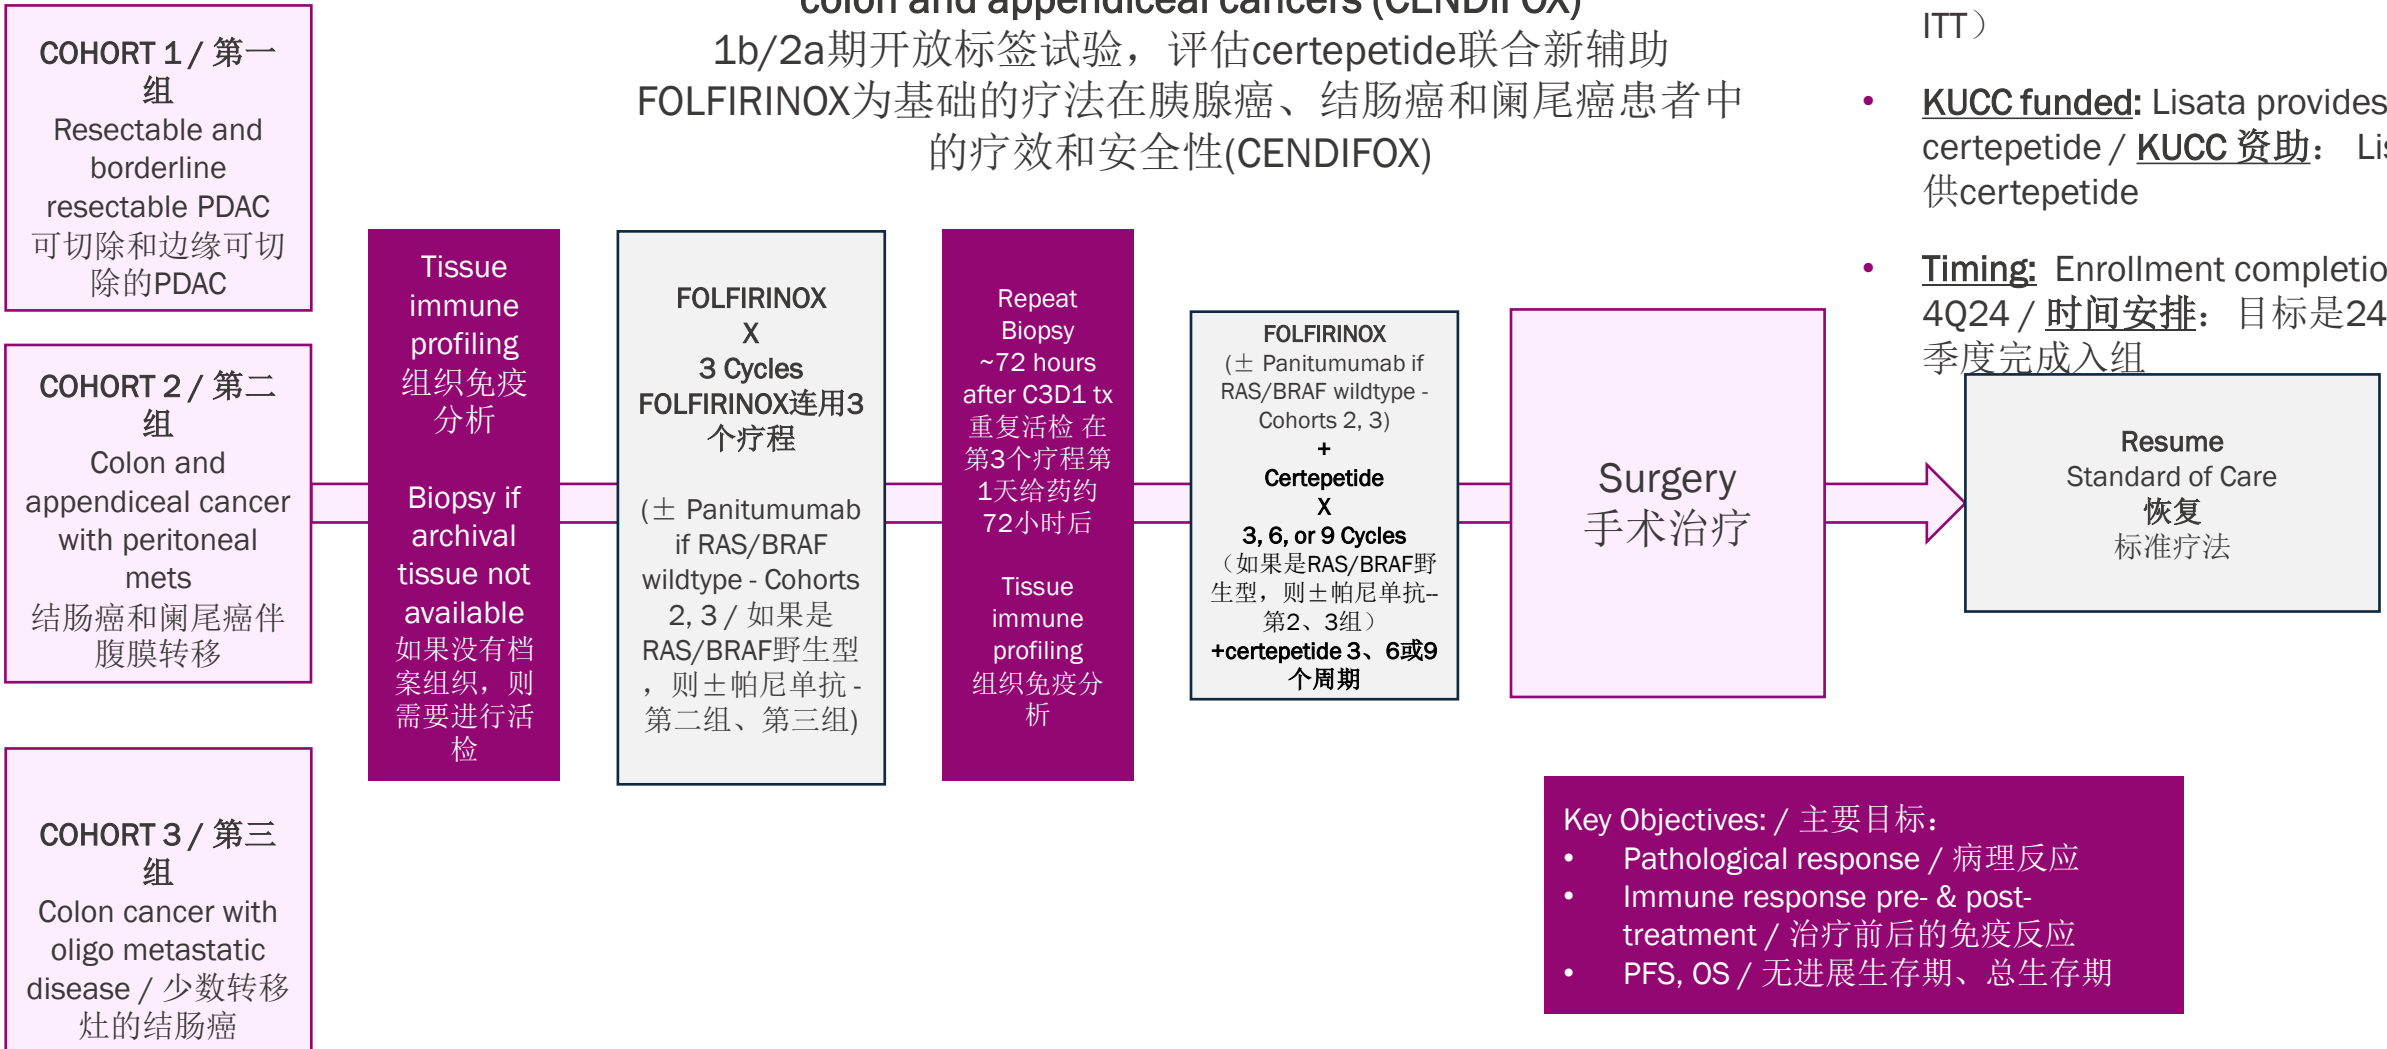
colon and appendiceal cancers (CENDIFOX)
1b/2a期开放标签试验，评估certepetide联合新辅助FOLFIRINOX为基础的疗法在胰腺癌、结肠癌和阑尾癌患者中的疗效和安全性(CENDIFOX)

ITT）

• KUCC funded: Lisata provides certepetide / KUCC 资助： Li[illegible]供certepetide

• Timing: Enrollment completio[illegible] 4Q24 / 时间安排：目标是24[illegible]季度完成入组

COHORT 1 / 第一组
Resectable and borderline resectable PDAC
可切除和边缘可切除的PDAC

COHORT 2 / 第二组
Colon and appendiceal cancer with peritoneal mets
结肠癌和阑尾癌伴腹膜转移

COHORT 3 / 第三组
Colon cancer with oligo metastatic disease / 少数转移灶的结肠癌

Tissue immune profiling
组织免疫分析

Biopsy if archival tissue not available
如果没有档案组织，则需要进行活检

FOLFIRINOX
X
3 Cycles
FOLFIRINOX连用3个疗程

(± Panitumumab if RAS/BRAF wildtype - Cohorts 2, 3 / 如果是RAS/BRAF野生型，则±帕尼单抗 - 第二组、第三组)

Repeat Biopsy ~72 hours after C3D1 tx
重复活检 在第3个疗程第1天给药约72小时后

Tissue immune profiling
组织免疫分析

FOLFIRINOX
(± Panitumumab if RAS/BRAF wildtype - Cohorts 2, 3)
+
Certepetide
X
3, 6, or 9 Cycles
（如果是RAS/BRAF野生型，则±帕尼单抗–第2、3组）
+certepetide 3、6或9个周期

Surgery
手术治疗

Resume
Standard of Care
恢复
标准疗法

Key Objectives: / 主要目标：
• Pathological response / 病理反应
• Immune response pre- & post-treatment / 治疗前后的免疫反应
• PFS, OS / 无进展生存期、总生存期